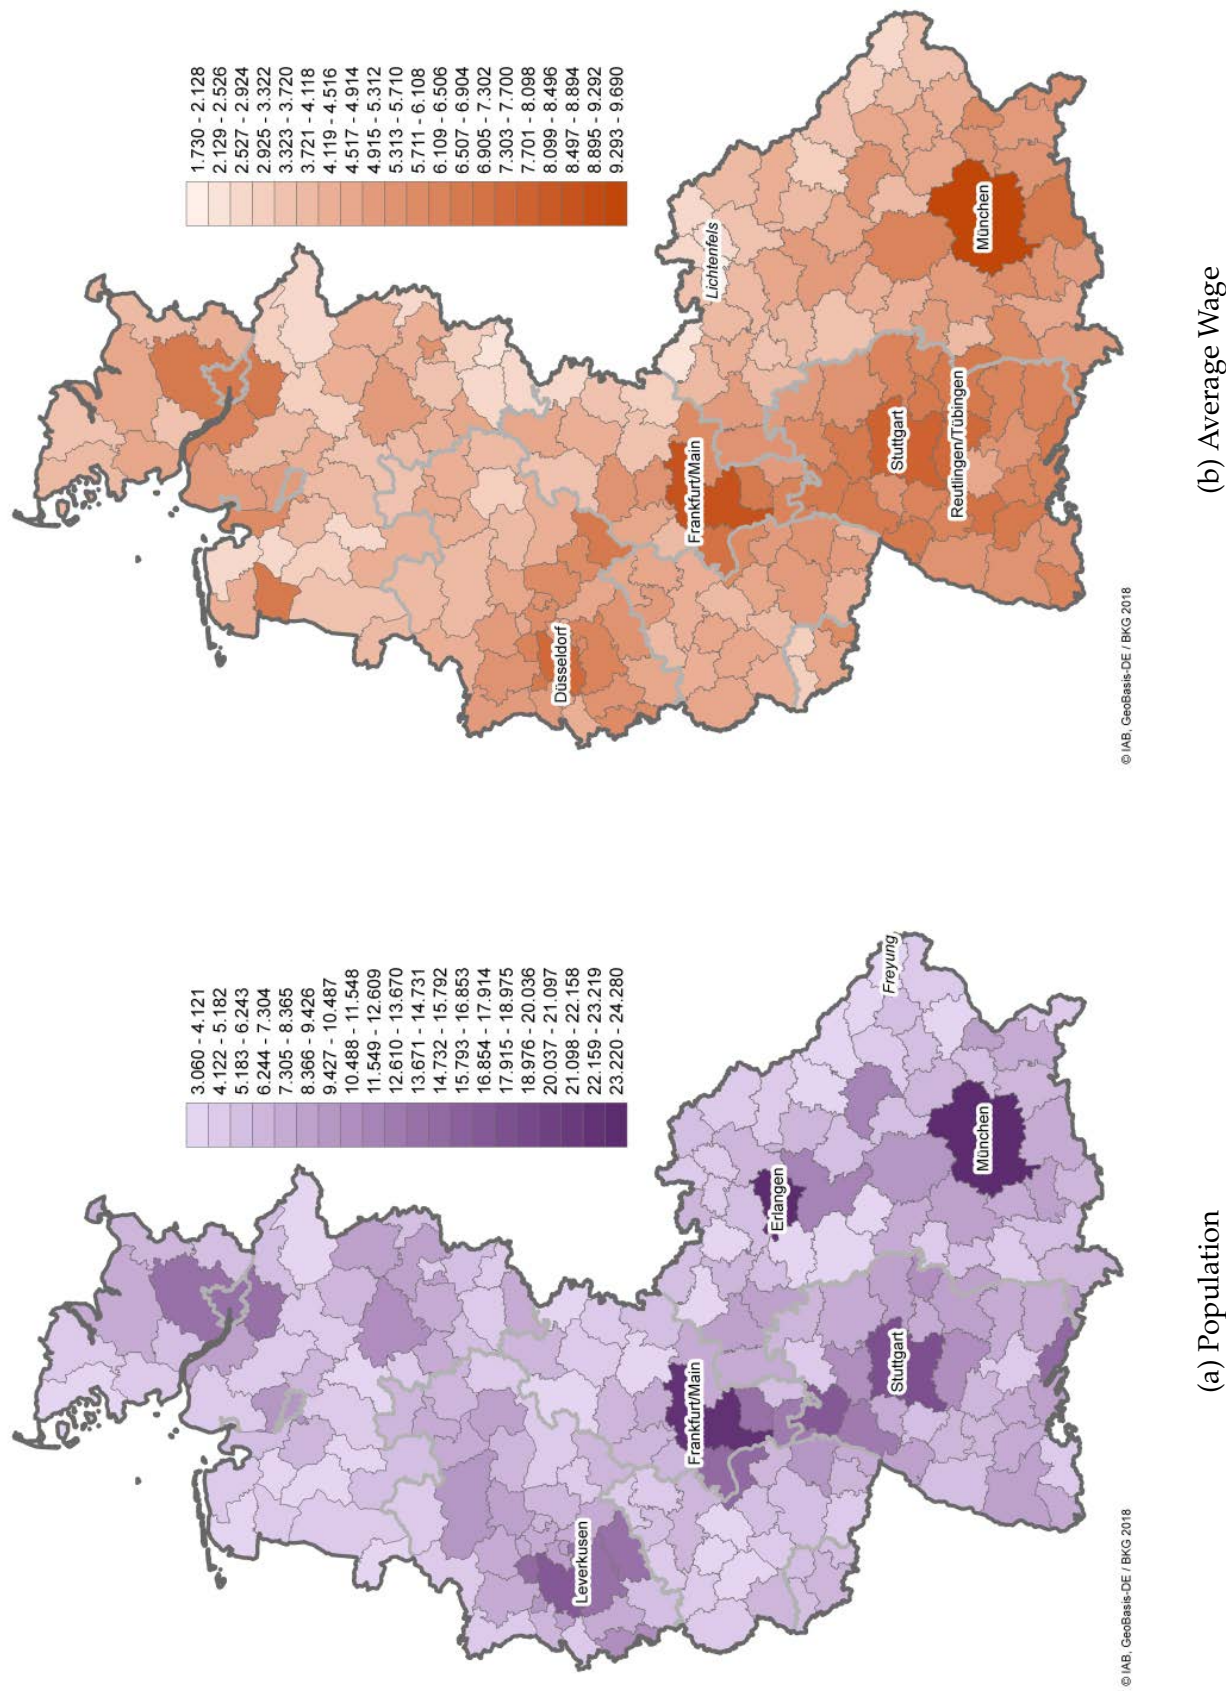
3.060 - 4.121
4.122 - 5.182
5.183 - 6.243
6.244 - 7.304
7.305 - 8.365
8.366 - 9.426
9.427 - 10.487
10.488 - 11.548
11.549 - 12.609
12.610 - 13.670
13.671 - 14.731
14.732 - 15.792
15.793 - 16.853
16.854 - 17.914
17.915 - 18.975
18.976 - 20.036
20.037 - 21.097
21.098 - 22.158
22.159 - 23.219
23.220 - 24.280

Freyung
Erlangen
München
Frankfurt/Main
Stuttgart
Leverkusen

© IAB, GeoBasis-DE / BKG 2018

(a) Population

1.730 - 2.128
2.129 - 2.526
2.527 - 2.924
2.925 - 3.322
3.323 - 3.720
3.721 - 4.118
4.119 - 4.516
4.517 - 4.914
4.915 - 5.312
5.313 - 5.710
5.711 - 6.108
6.109 - 6.506
6.507 - 6.904
6.905 - 7.302
7.303 - 7.700
7.701 - 8.098
8.099 - 8.496
8.497 - 8.894
8.895 - 9.292
9.293 - 9.690

Lichtenfels
München
Frankfurt/Main
Stuttgart
Reutlingen/Tübingen
Düsseldorf

© IAB, GeoBasis-DE / BKG 2018

(b) Average Wage